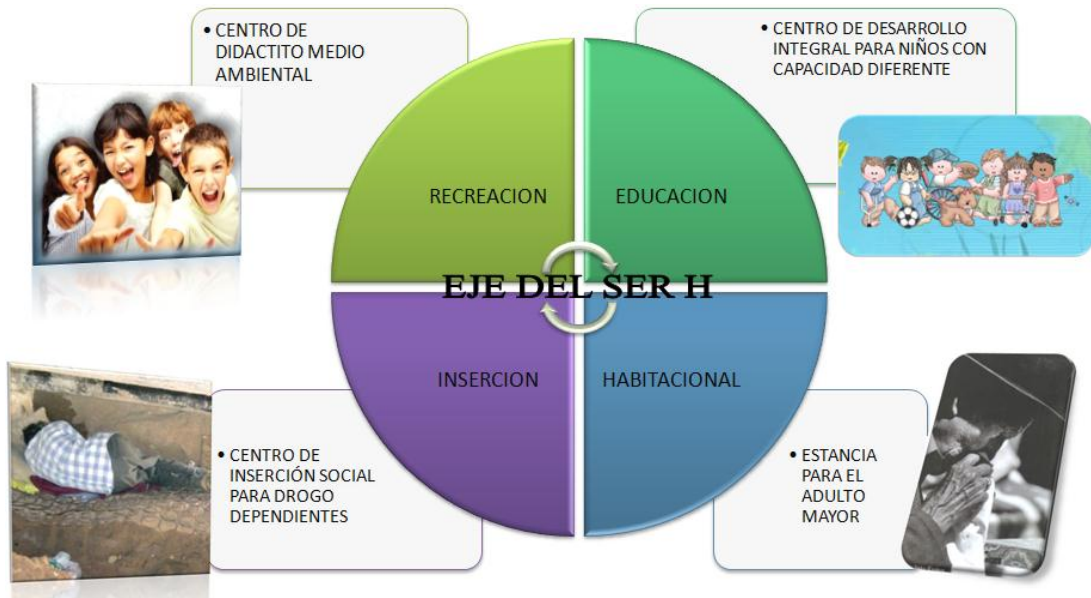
• CENTRO DE DIDACTITO MEDIO AMBIENTAL

• CENTRO DE DESARROLLO INTEGRAL PARA NIÑOS CON CAPACIDAD DIFERENTE

RECREACION

EDUCACION

EJE DEL SER H

INSERCION

HABITACIONAL

• CENTRO DE INSERCIÓN SOCIAL PARA DROGO DEPENDIENTES

• ESTANCIA PARA EL ADULTO MAYOR